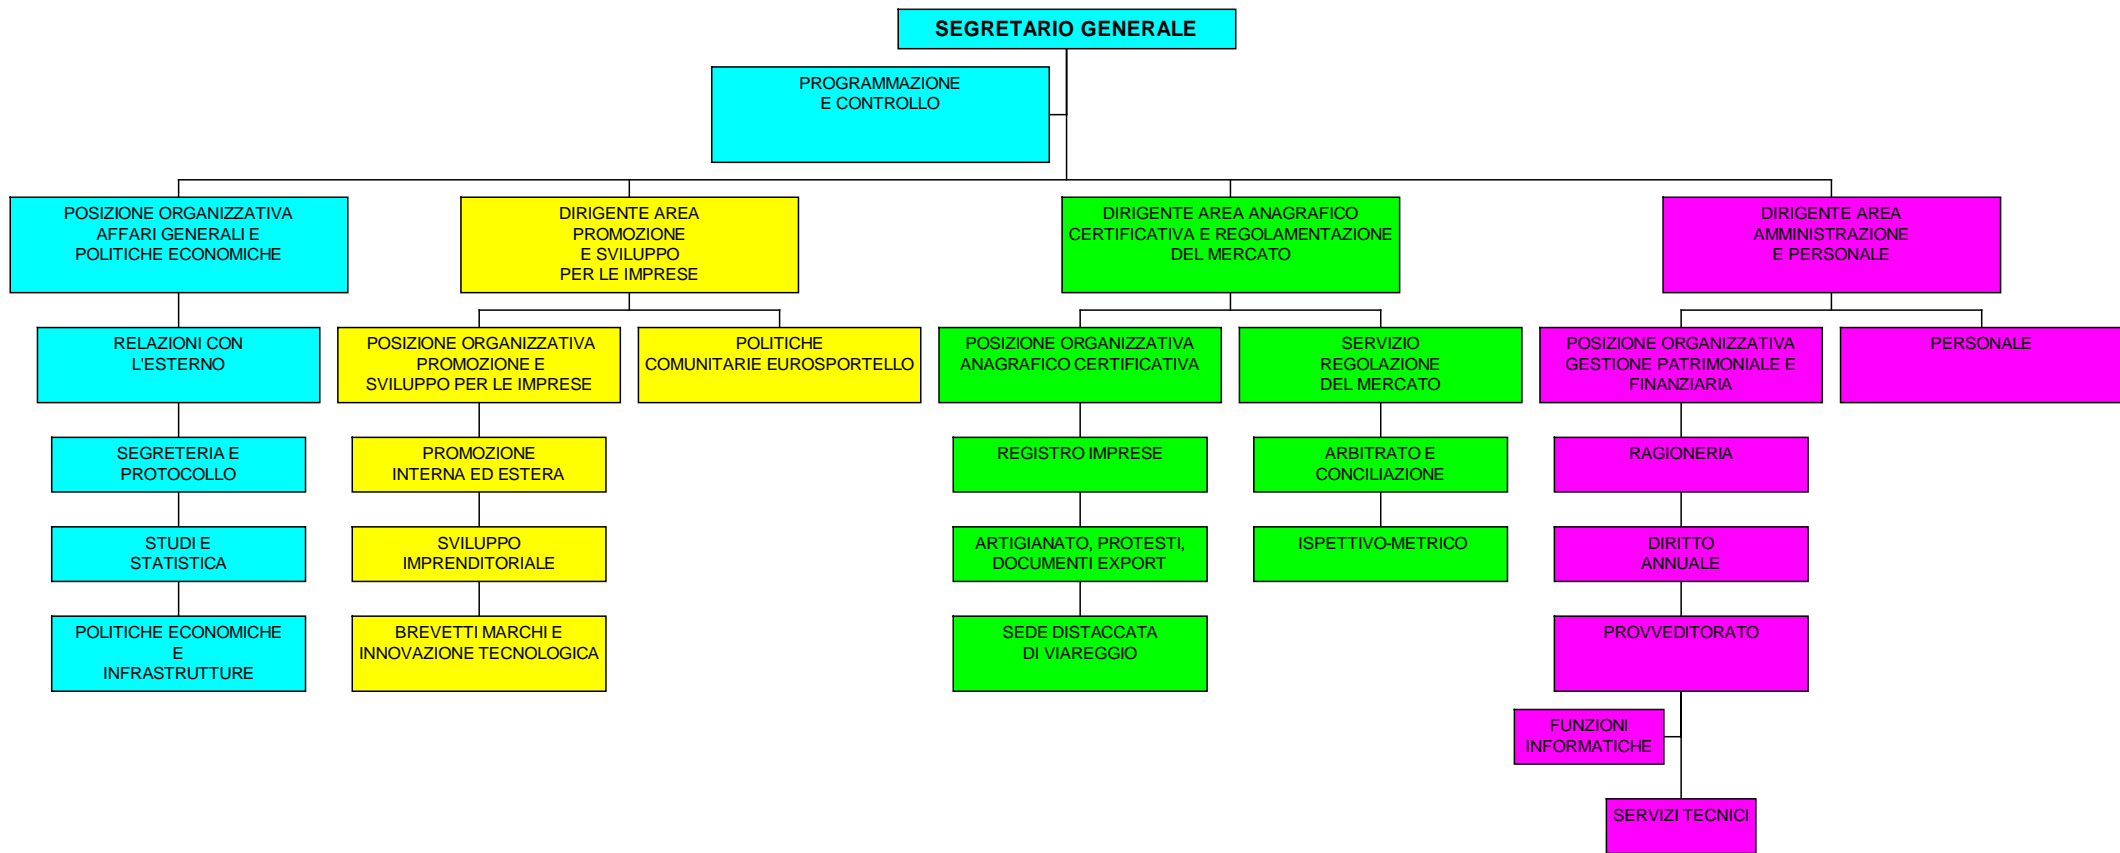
SEGRETARIO GENERALE

PROGRAMMAZIONE
E CONTROLLO

POSIZIONE ORGANIZZATIVA
AFFARI GENERALI E
POLITICHE ECONOMICHE

RELAZIONI CON
L'ESTERNO

SEGRETERIA E
PROTOCOLLO

STUDI E
STATISTICA

POLITICHE ECONOMICHE
E
INFRASTRUTTURE

DIRIGENTE AREA
PROMOZIONE
E SVILUPPO
PER LE IMPRESE

POSIZIONE ORGANIZZATIVA
PROMOZIONE E
SVILUPPO PER LE IMPRESE

PROMOZIONE
INTERNA ED ESTERA

SVILUPPO
IMPRENDITORIALE

BREVETTI MARCHI E
INNOVAZIONE TECNOLOGICA

POLITICHE
COMUNITARIE EUROSPORTELLO

DIRIGENTE AREA ANAGRAFICO
CERTIFICATIVA E REGOLAMENTAZIONE
DEL MERCATO

POSIZIONE ORGANIZZATIVA
ANAGRAFICO CERTIFICATIVA

REGISTRO IMPRESE

ARTIGIANATO, PROTESTI,
DOCUMENTI EXPORT

SEDE DISTACCATA
DI VIAREGGIO

SERVIZIO
REGOLAZIONE
DEL MERCATO

ARBITRATO E
CONCILIAZIONE

ISPETTIVO-METRICO

DIRIGENTE AREA
AMMINISTRAZIONE
E PERSONALE

POSIZIONE ORGANIZZATIVA
GESTIONE PATRIMONIALE E
FINANZIARIA

RAGIONERIA

DIRITTO
ANNUALE

PROVVEDITORATO

FUNZIONI
INFORMATICHE

SERVIZI TECNICI

PERSONALE